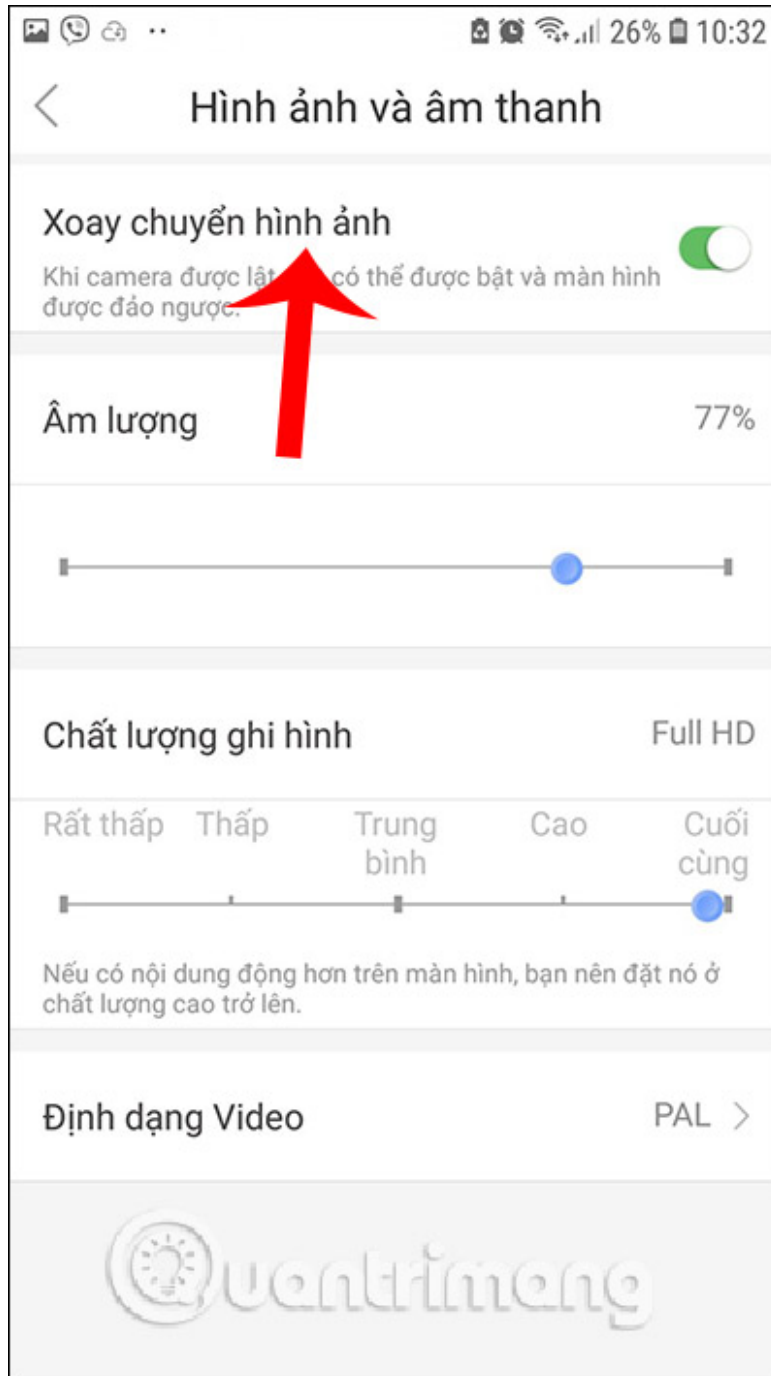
26% 10:32

Hình ảnh và âm thanh

Xoay chuyển hình ảnh

Khi camera được lật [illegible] có thể được bật và màn hình được đảo ngược.

Âm lượng 77%

Chất lượng ghi hình Full HD

Rất thấp Thấp Trung bình Cao Cuối cùng

Nếu có nội dung động hơn trên màn hình, bạn nên đặt nó ở chất lượng cao trở lên.

Định dạng Video PAL

Quantrimang